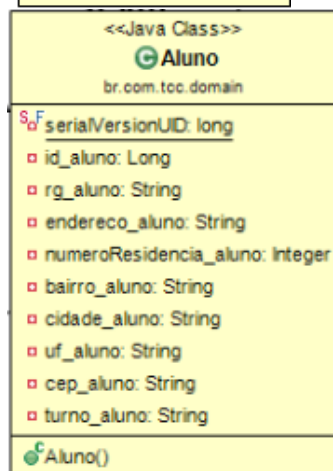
<<Java Class>>
Aluno
br.com.tcc.domain

SF serialVersionUID: long
id_aluno: Long
rg_aluno: String
endereco_aluno: String
numeroResidencia_aluno: Integer
bairro_aluno: String
cidade_aluno: String
uf_aluno: String
cep_aluno: String
turno_aluno: String

C Aluno()